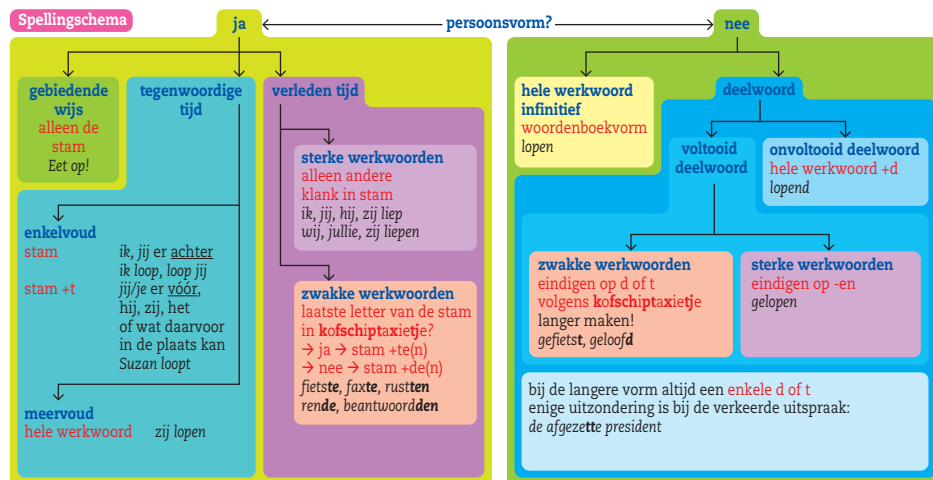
Spellingschema

ja ← persoonsvorm? → nee

gebiedende wijs
alleen de stam
Eet op!

tegenwoordige tijd

enkelvoud
stam — ik, jij er achter
ik loop, loop jij
stam +t — jij/je er vóór,
hij, zij, het
of wat daarvoor
in de plaats kan
Suzan loopt

meervoud
hele werkwoord — zij lopen

verleden tijd

sterke werkwoorden
alleen andere klank in stam
ik, jij, hij, zij liep
wij, jullie, zij liepen

zwakke werkwoorden
laatste letter van de stam in kofschiptaxietje?
→ ja → stam +te(n)
→ nee → stam +de(n)
fietste, faxte, rustten
rende, beantwoordden

hele werkwoord infinitief
woordenboekvorm
lopen

deelwoord

voltooid deelwoord

onvoltooid deelwoord
hele werkwoord +d
lopend

zwakke werkwoorden
eindigen op d of t
volgens kofschiptaxietje
langer maken!
gefietst, geloofd

sterke werkwoorden
eindigen op -en
gelopen

bij de langere vorm altijd een enkele d of t
enige uitzondering is bij de verkeerde uitspraak:
de afgezette president